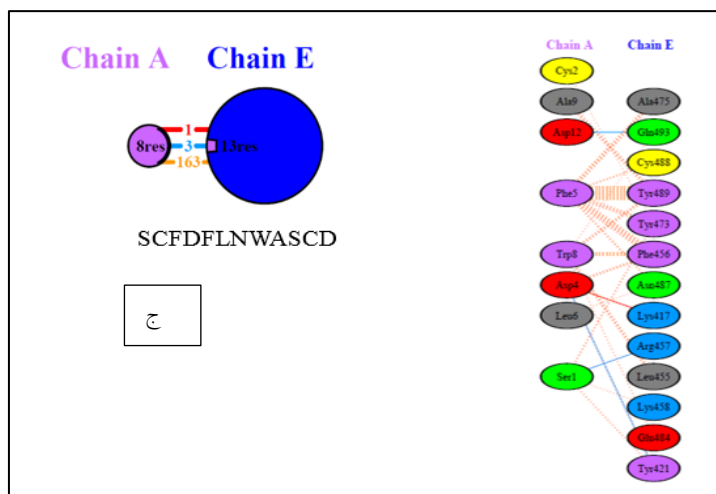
Chain A Chain E

8res 1 3 163 13res

SCFDFLNWASCD

ج

Chain A Chain E

Cys2
Ala9
Asp12
Phe5
Trp8
Asp4
Leu6
Ser1

Ala475
Gln493
Cys488
Tyr489
Tyr473
Phe456
Asn487
Lys417
Arg457
Leu455
Lys458
Gln484
Tyr421